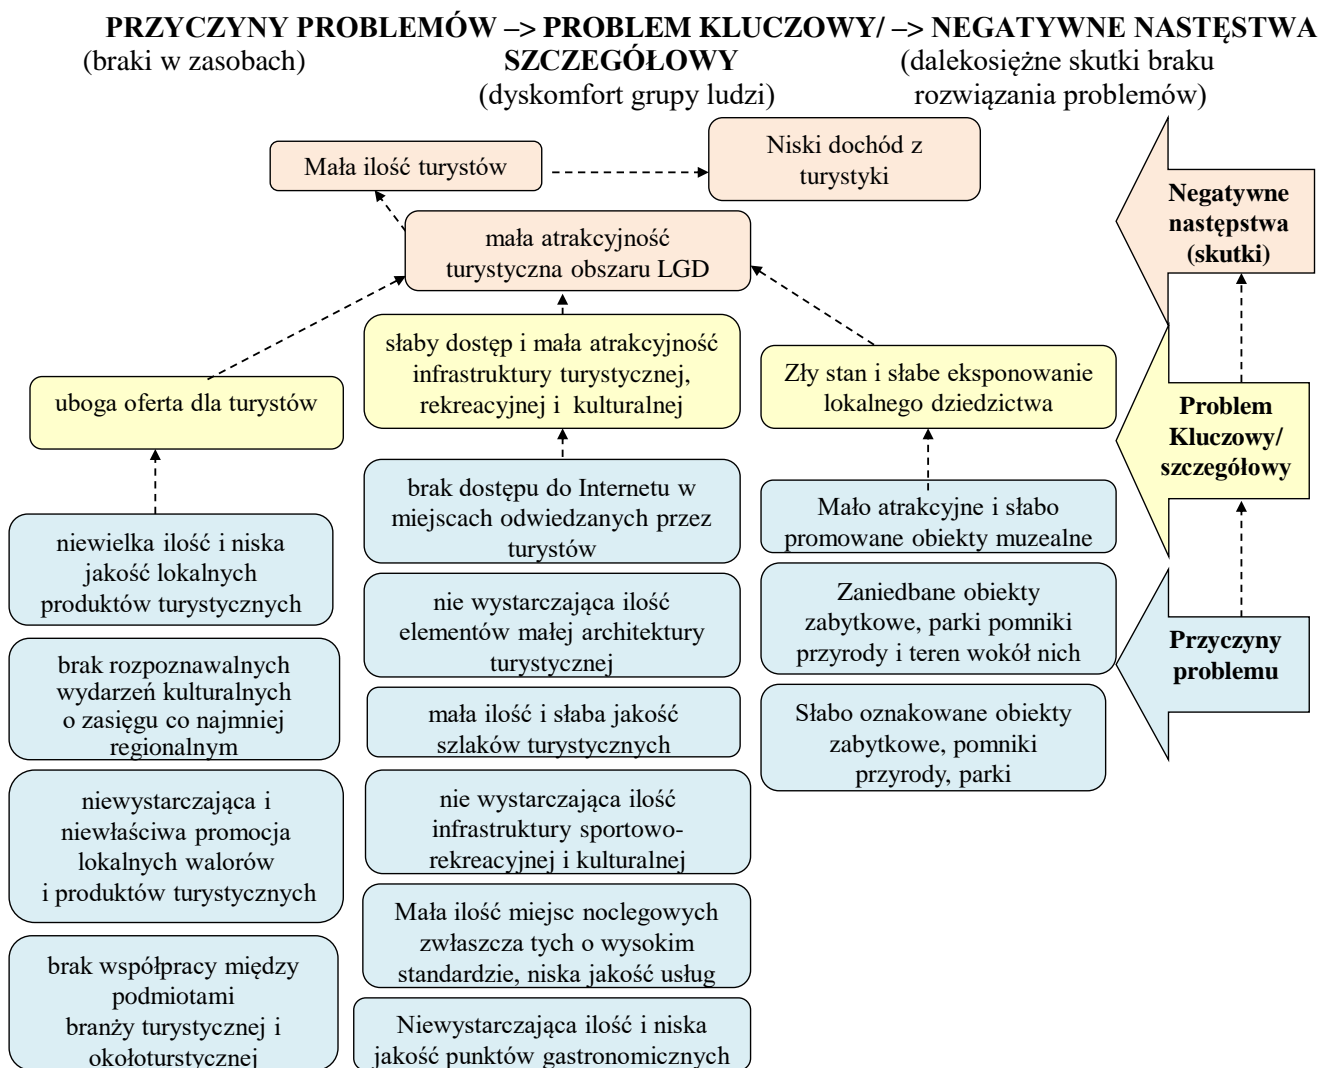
PRZYCZYNY PROBLEMÓW –> PROBLEM KLUCZOWY/ –> NEGATYWNE NASTĘSTWA
(braki w zasobach)
SZCZEGÓŁOWY
(dyskomfort grupy ludzi)
(dalekosiężne skutki braku rozwiązania problemów)

Mała ilość turystów

Niski dochód z turystyki

mała atrakcyjność turystyczna obszaru LGD

Negatywne następstwa (skutki)

słaby dostęp i mała atrakcyjność infrastruktury turystycznej, rekreacyjnej i kulturalnej

Zły stan i słabe eksponowanie lokalnego dziedzictwa

uboga oferta dla turystów

Problem Kluczowy/ szczegółowy

brak dostępu do Internetu w miejscach odwiedzanych przez turystów

niewielka ilość i niska jakość lokalnych produktów turystycznych

Mało atrakcyjne i słabo promowane obiekty muzealne

nie wystarczająca ilość elementów małej architektury turystycznej

Zaniedbane obiekty zabytkowe, parki pomniki przyrody i teren wokół nich

Przyczyny problemu

brak rozpoznawalnych wydarzeń kulturalnych o zasięgu co najmniej regionalnym

mała ilość i słaba jakość szlaków turystycznych

Słabo oznakowane obiekty zabytkowe, pomniki przyrody, parki

niewystarczająca i niewłaściwa promocja lokalnych walorów i produktów turystycznych

nie wystarczająca ilość infrastruktury sportowo-rekreacyjnej i kulturalnej

Mała ilość miejsc noclegowych zwłaszcza tych o wysokim standardzie, niska jakość usług

brak współpracy między podmiotami branży turystycznej i okołoturstycznej

Niewystarczająca ilość i niska jakość punktów gastronomicznych